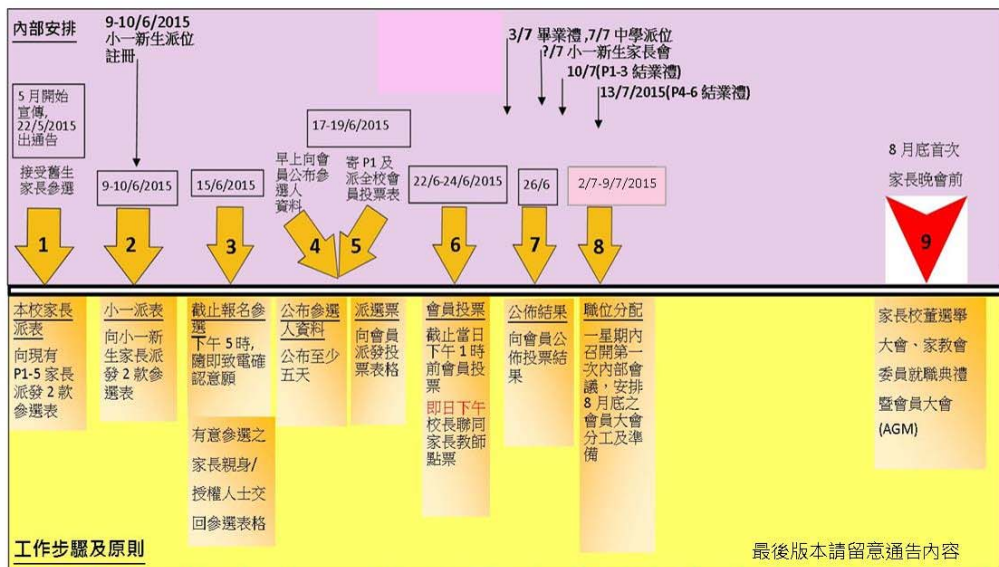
內部安排

9-10/6/2015
小一新生派位
註冊

3/7 畢業禮,7/7 中學派位
?/7 小一新生家長會
10/7(P1-3 結業禮)
13/7/2015(P4-6 結業禮)

5月開始宣傳,22/5/2015出通告

接受舊生家長參選

9-10/6/2015

15/6/2015

早上向會員公布參選人資料

17-19/6/2015

寄 P1 及派全校會員投票表

22/6-24/6/2015

26/6

2/7-9/7/2015

8 月底首次家長晚會前

1
2
3
4
5
6
7
8
9

本校家長派表
向現有 P1-5 家長派發 2 款參選表

小一派表
向小一新生家長派發 2 款參選表

截止報名參選
下午 5 時,隨即致電確認意願

有意參選之家長親身/授權人士交回參選表格

公布參選人資料
公布至少五天

派選票
向會員派發投票表格

會員投票
截止當日下午 1 時前會員投票
即日下午校長聯同家長教師點票

公佈結果
向會員公佈投票結果

職位分配
一星期內召開第一次內部會議,安排 8 月底之會員大會分工及準備

家長校董選舉大會、家教會委員就職典禮暨會員大會 (AGM)

工作步驟及原則

最後版本請留意通告內容